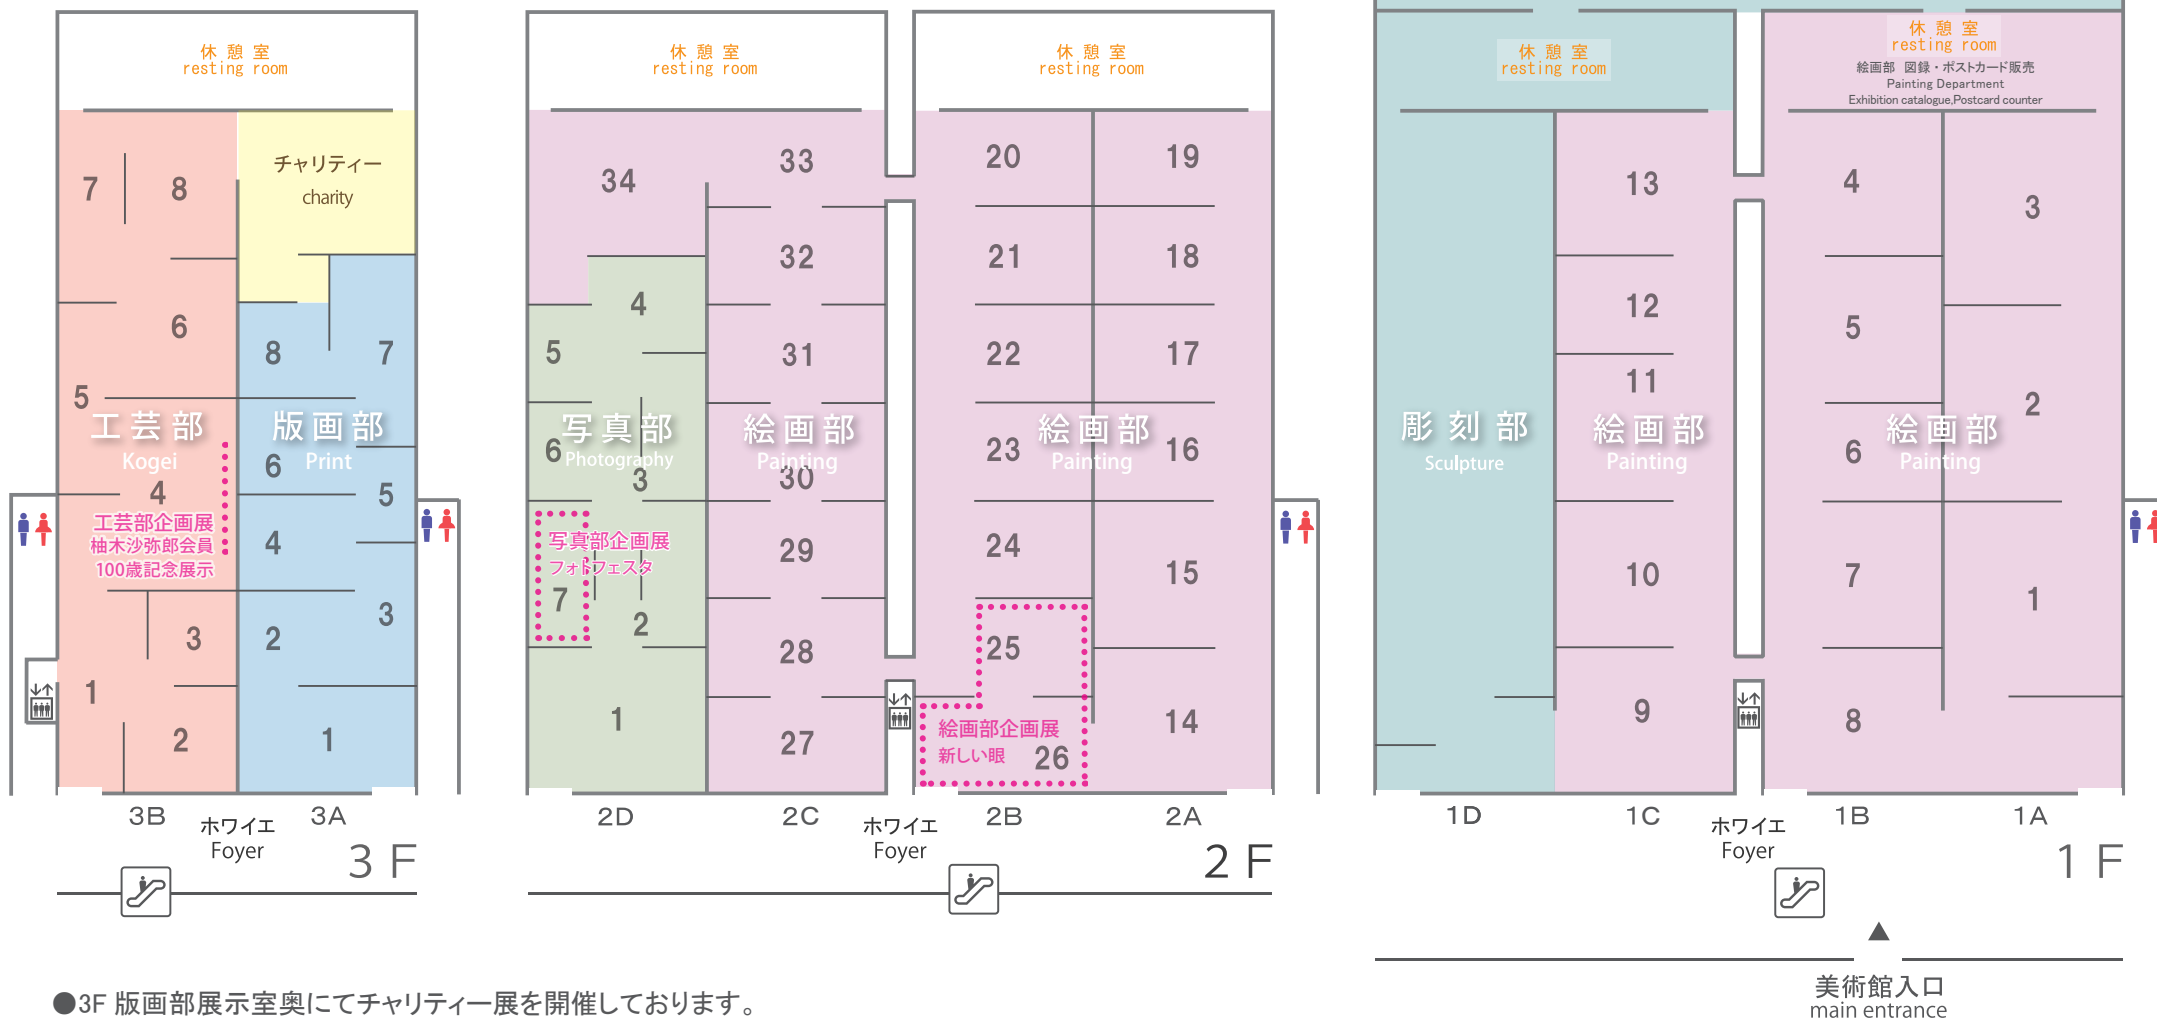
休憩室
resting room

7
8
チャリティー
charity
6
8
7
5
工芸部
Kogei
版画部
Print
6
4
5
工芸部企画展
柚木沙弥郎会員
100歳記念展示
4
3
3
2
1
2
1
3B
ホワイエ
Foyer
3A
3 F

休憩室
resting room

34
33
32
4
5
31
写真部
Photography
絵画部
Painting
6
3
30
写真部企画展
フォトフェスタ
29
7
2
28
1
27
2D
2C
ホワイエ
Foyer

休憩室
resting room

20
19
21
18
22
17
絵画部
Painting
23
16
24
15
25
14
絵画部企画展
新しい眼
26
2B
2A
2 F

休憩室
resting room

休憩室
resting room
絵画部 図録・ポストカード販売
Painting Department
Exhibition catalogue,Postcard counter

13
4
3
12
5
11
彫刻部
Sculpture
絵画部
Painting
絵画部
Painting
2
6
10
7
1
9
8
1D
1C
ホワイエ
Foyer
1B
1A
1 F

美術館入口
main entrance

●3F 版画部展示室奥にてチャリティー展を開催しております。